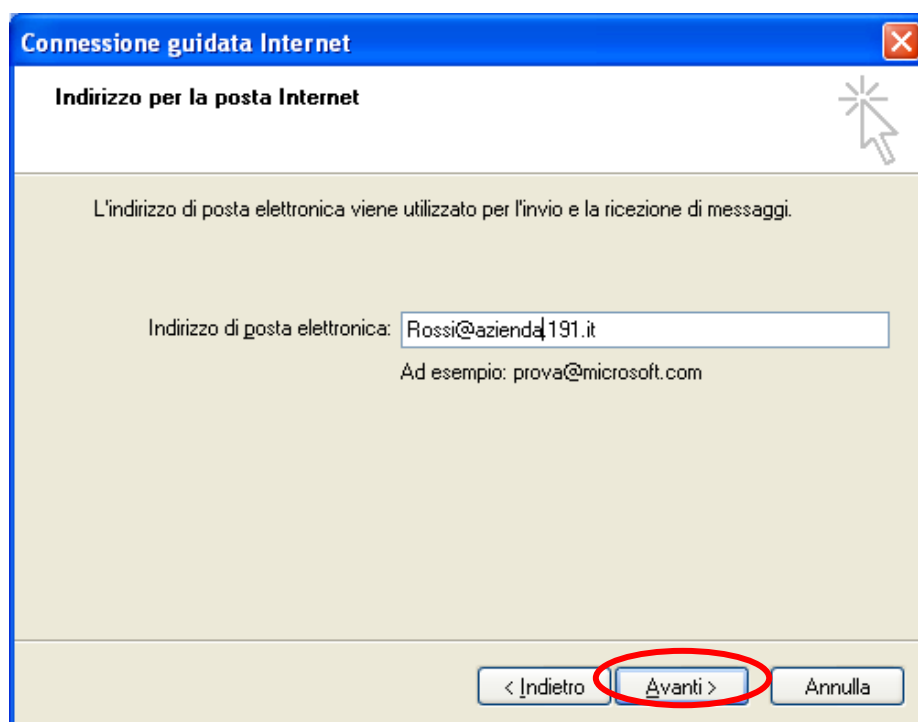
Connessione guidata Internet

Indirizzo per la posta Internet

L'indirizzo di posta elettronica viene utilizzato per l'invio e la ricezione di messaggi.

Indirizzo di posta elettronica: Rossi@azienda191.it

Ad esempio: prova@microsoft.com

< Indietro
Avanti >
Annulla